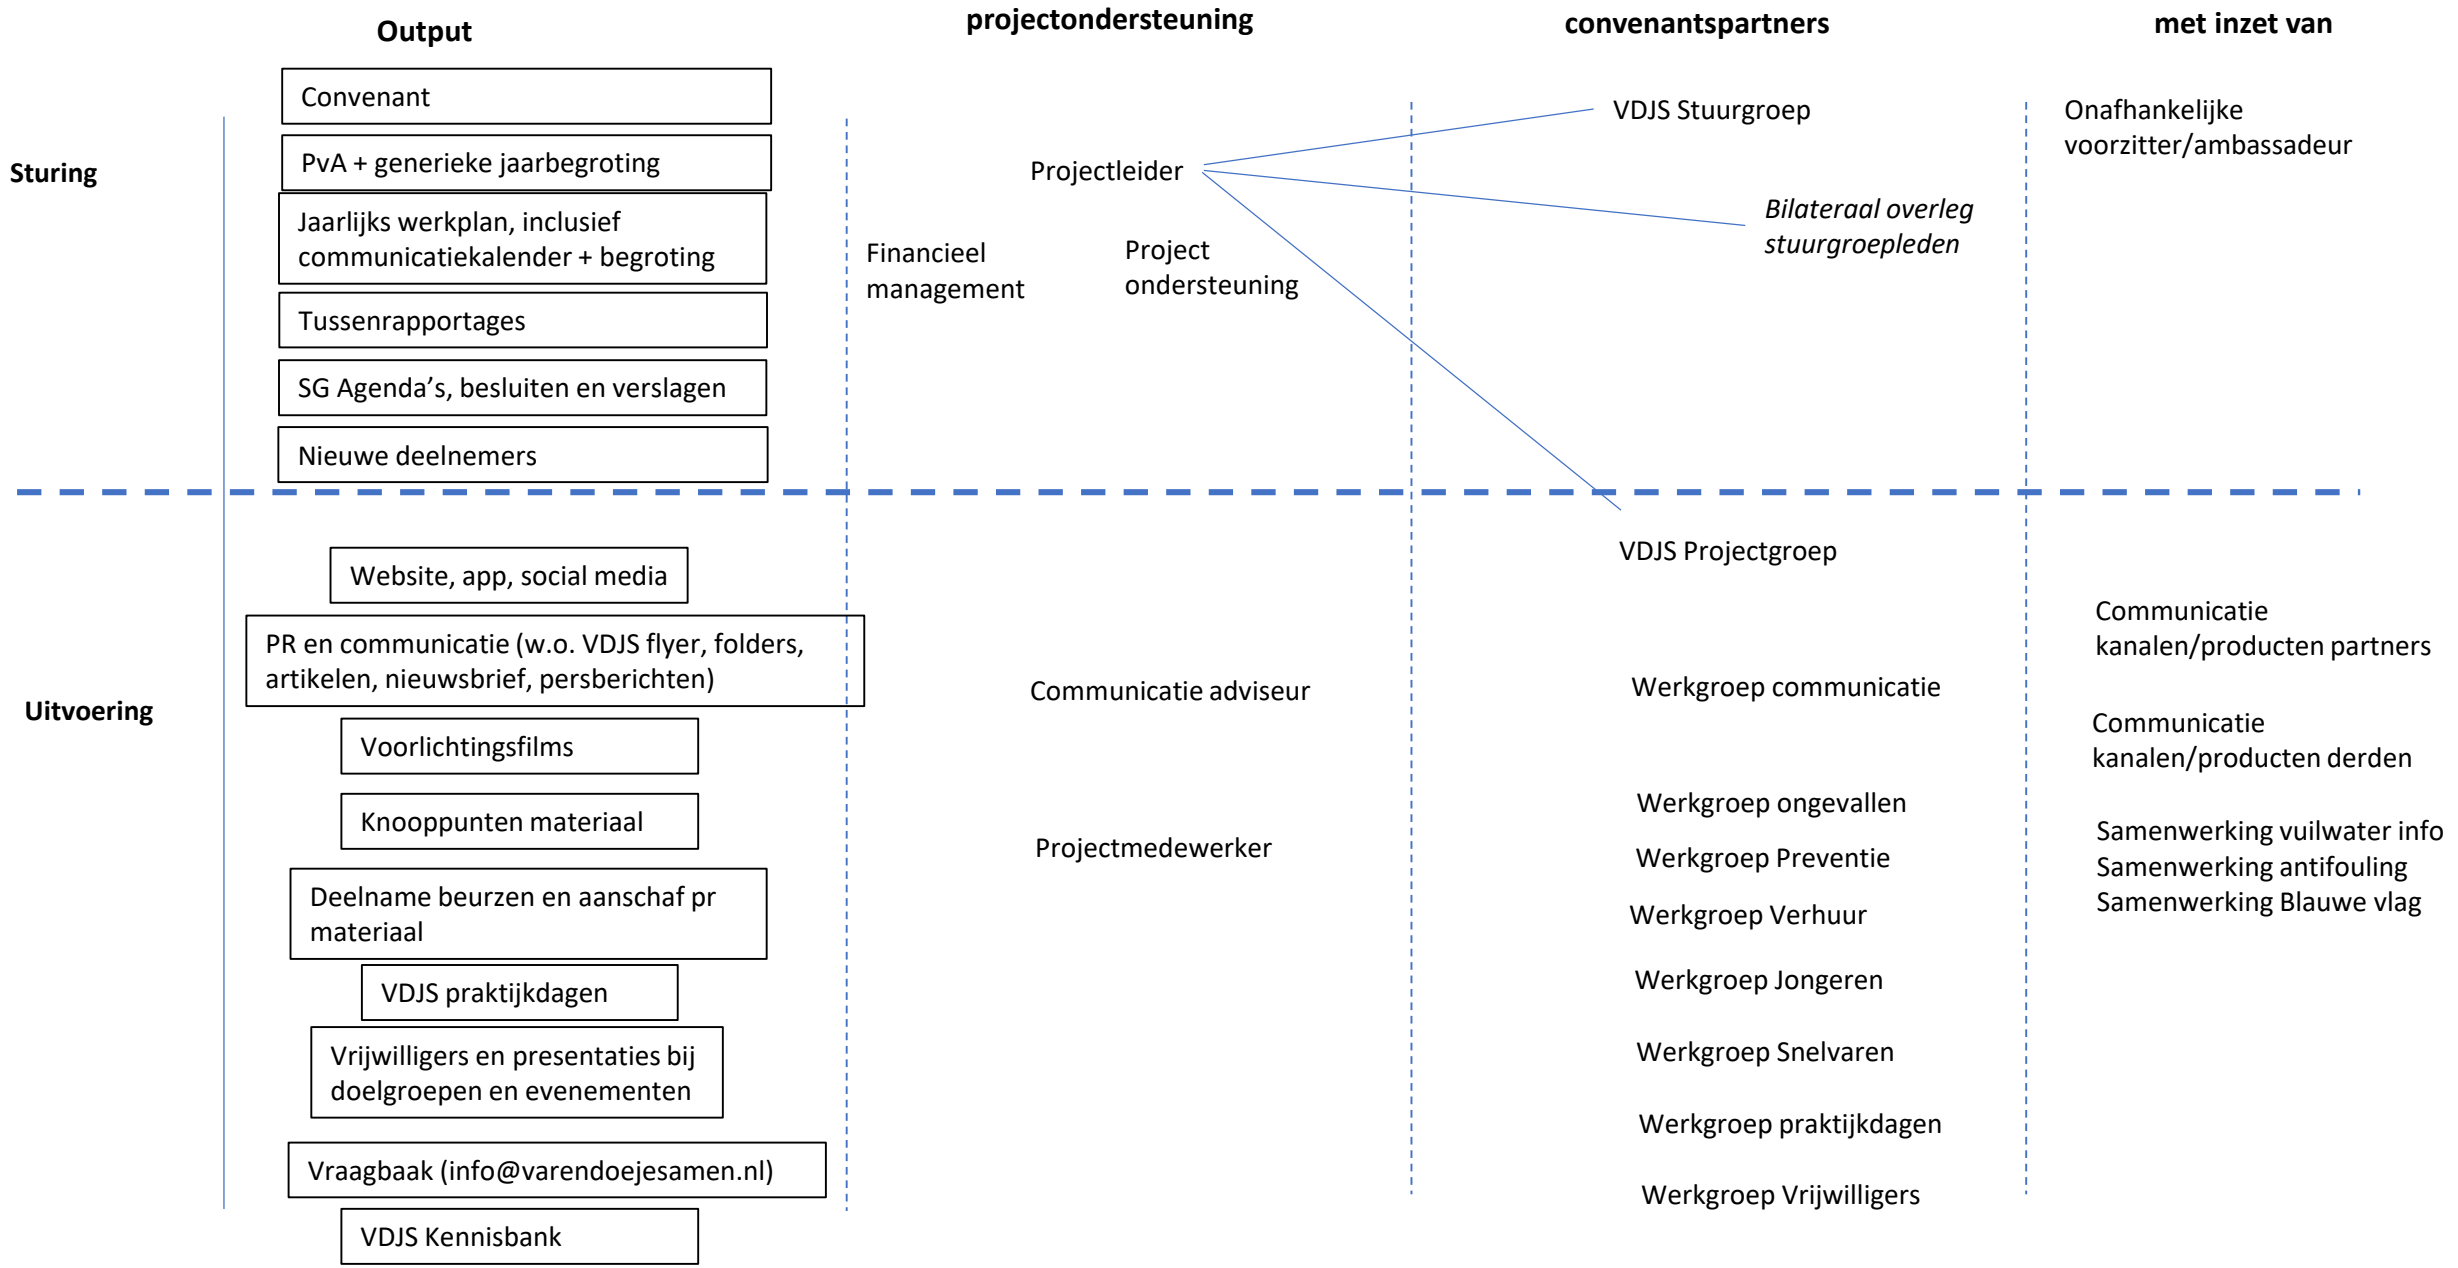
Output

projectondersteuning

convenantspartners

met inzet van

Sturing

Convenant

PvA + generieke jaarbegroting

Jaarlijks werkplan, inclusief communicatiekalender + begroting

Tussenrapportages

SG Agenda's, besluiten en verslagen

Nieuwe deelnemers

Financieel management

Projectleider

Project ondersteuning

VDJS Stuurgroep

*Bilateraal overleg stuurgroepleden*

Onafhankelijke voorzitter/ambassadeur

Uitvoering

Website, app, social media

PR en communicatie (w.o. VDJS flyer, folders, artikelen, nieuwsbrief, persberichten)

Voorlichtingsfilms

Knooppunten materiaal

Deelname beurzen en aanschaf pr materiaal

VDJS praktijkdagen

Vrijwilligers en presentaties bij doelgroepen en evenementen

Vraagbaak (info@varendoejesamen.nl)

VDJS Kennisbank

Communicatie adviseur

Projectmedewerker

VDJS Projectgroep

Werkgroep communicatie

Werkgroep ongevallen

Werkgroep Preventie

Werkgroep Verhuur

Werkgroep Jongeren

Werkgroep Snelvaren

Werkgroep praktijkdagen

Werkgroep Vrijwilligers

Communicatie kanalen/producten partners

Communicatie kanalen/producten derden

Samenwerking vuilwater info
Samenwerking antifouling
Samenwerking Blauwe vlag